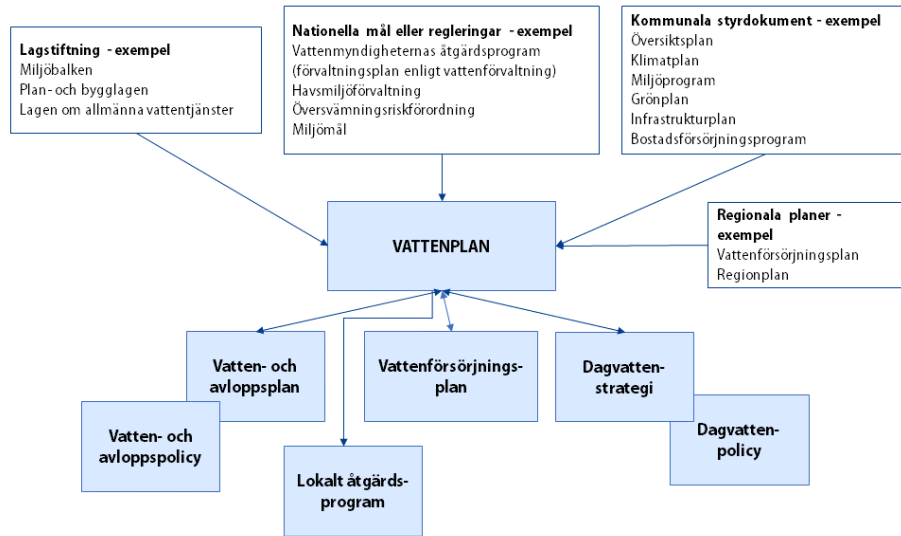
**Lagstiftning - exempel**
Miljöbalken
Plan- och bygglagen
Lagen om allmänna vattentjänster

**Nationella mål eller regleringar - exempel**
Vattenmyndigheternas åtgärdsprogram (förvaltningsplan enligt vattenförvaltning)
Havsmiljöförvaltning
Översvämningsriskförordning
Miljömål

**Kommunala styrdokument - exempel**
Översiktsplan
Klimatplan
Miljöprogram
Grönplan
Infrastrukturplan
Bostadsförsörjningsprogram

**VATTENPLAN**

**Regionala planer - exempel**
Vattenförsörjningsplan
Regionplan

Vatten- och avloppsplan

Vattenförsörjningsplan

Dagvattenstrategi

Vatten- och avloppspolicy

Lokalt åtgärdsprogram

Dagvattenpolicy